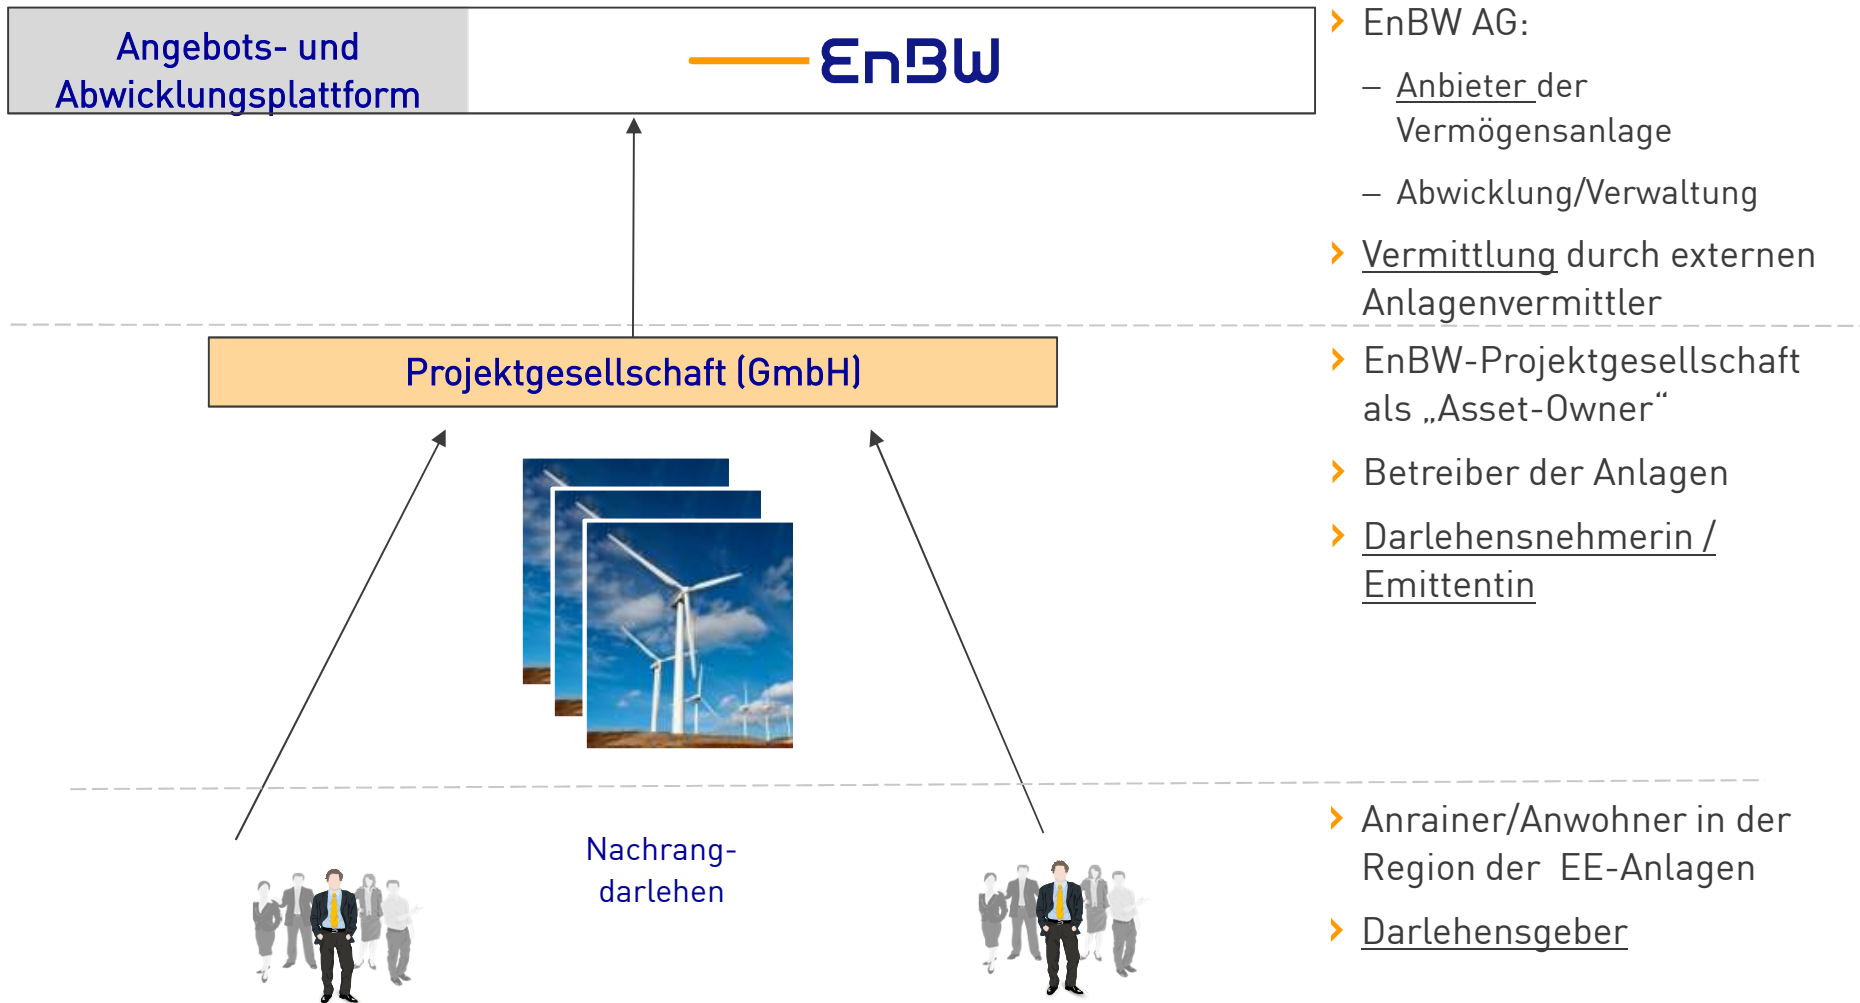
Angebots- und Abwicklungsplattform

EnBW

EnBW AG:

– Anbieter der Vermögensanlage

– Abwicklung/Verwaltung

Vermittlung durch externen Anlagenvermittler

Projektgesellschaft (GmbH)

EnBW-Projektgesellschaft als „Asset-Owner"

Betreiber der Anlagen

Darlehensnehmerin / Emittentin

Nachrang-darlehen

Anrainer/Anwohner in der Region der EE-Anlagen

Darlehensgeber